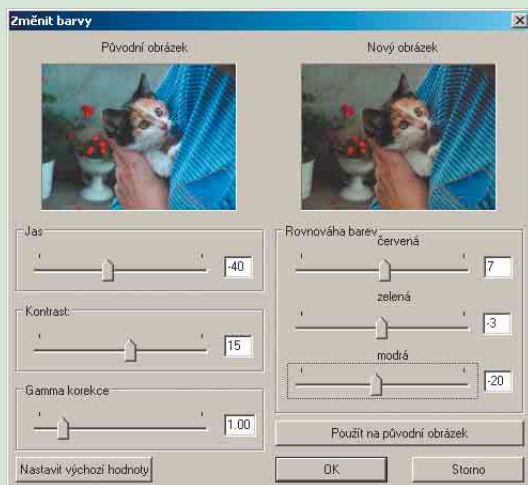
Změnit barvy

Původní obrázek

Nový obrázek

Jas

-40

Kontrast:

15

Gamma korekce

1.00

Rovnováha barev

červená

7

zelená

-3

modrá

-20

Použít na původní obrázek

Nastavit výchozí hodnoty

OK

Storno